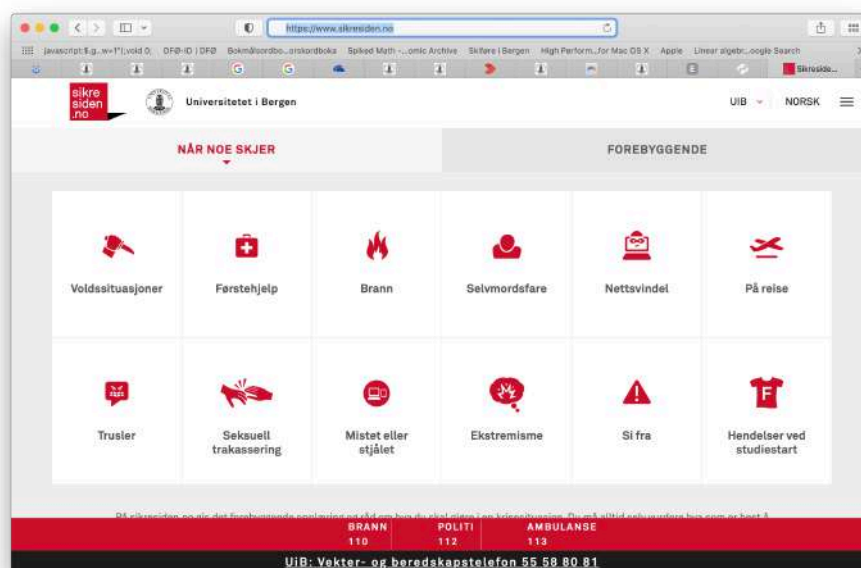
https://www.sikresiden.no

javascript:$.g...w+1");void 0; DFØ-ID | DFØ Bokmålsordbo...orskordboka Spiked Math -...omic Archive Sikfare i Bergen High Perform...for Mac OS X Apple Linear algebr...oogle Search

Sikreside...

sikre siden .no

Universitetet i Bergen

UIB NORSK

NÅR NOE SKJER

FOREBYGGENDE

Voldssituasjoner

Førstehjelp

Brann

Selvmordsfare

Nettsvindel

På reise

Trusler

Seksuell trakassering

Mistet eller stjålet

Ekstremisme

Si fra

Hendelser ved studiestart

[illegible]

BRANN 110

POLITI 112

AMBULANSE 113

UiB: Vekter- og beredskapstelefon 55 58 80 81